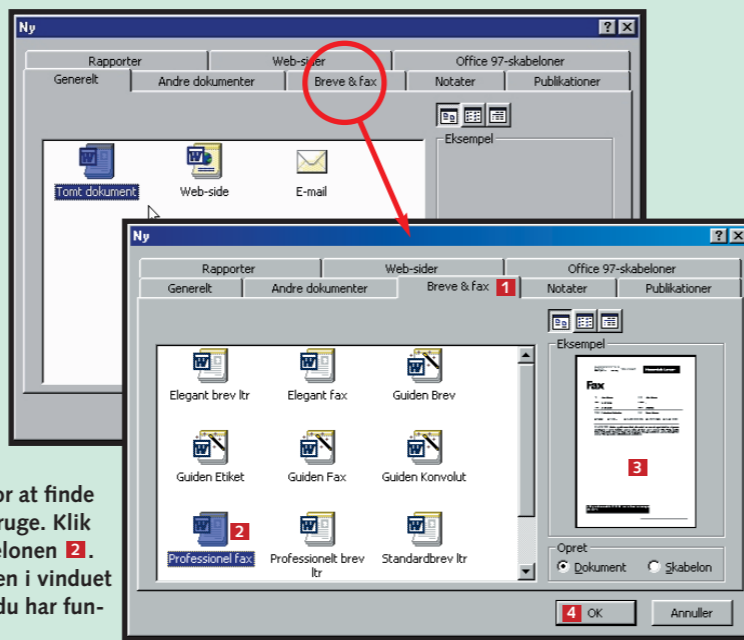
Ny

? X

Rapporter | Web-sider | Office 97-skabeloner

Generelt | Andre dokumenter | Breve & fax | Notater | Publikationer

Tomt dokument

Web-side

E-mail

Eksempel

Ny

? X

Rapporter | Web-sider | Office 97-skabeloner

Generelt | Andre dokumenter | Breve & fax 1 | Notater | Publikationer

Elegant brev ltr

Elegant fax

Guiden Brev

Guiden Etiket

Guiden Fax

Guiden Konvolut

Professionel fax 2

Professionelt brev ltr

Standardbrev ltr

Eksempel

Fax

3

Opret

Dokument

Skabelon

4 OK

Annuller

or at finde
ruge. Klik
elonen 2.
en i vinduet
du har fun-